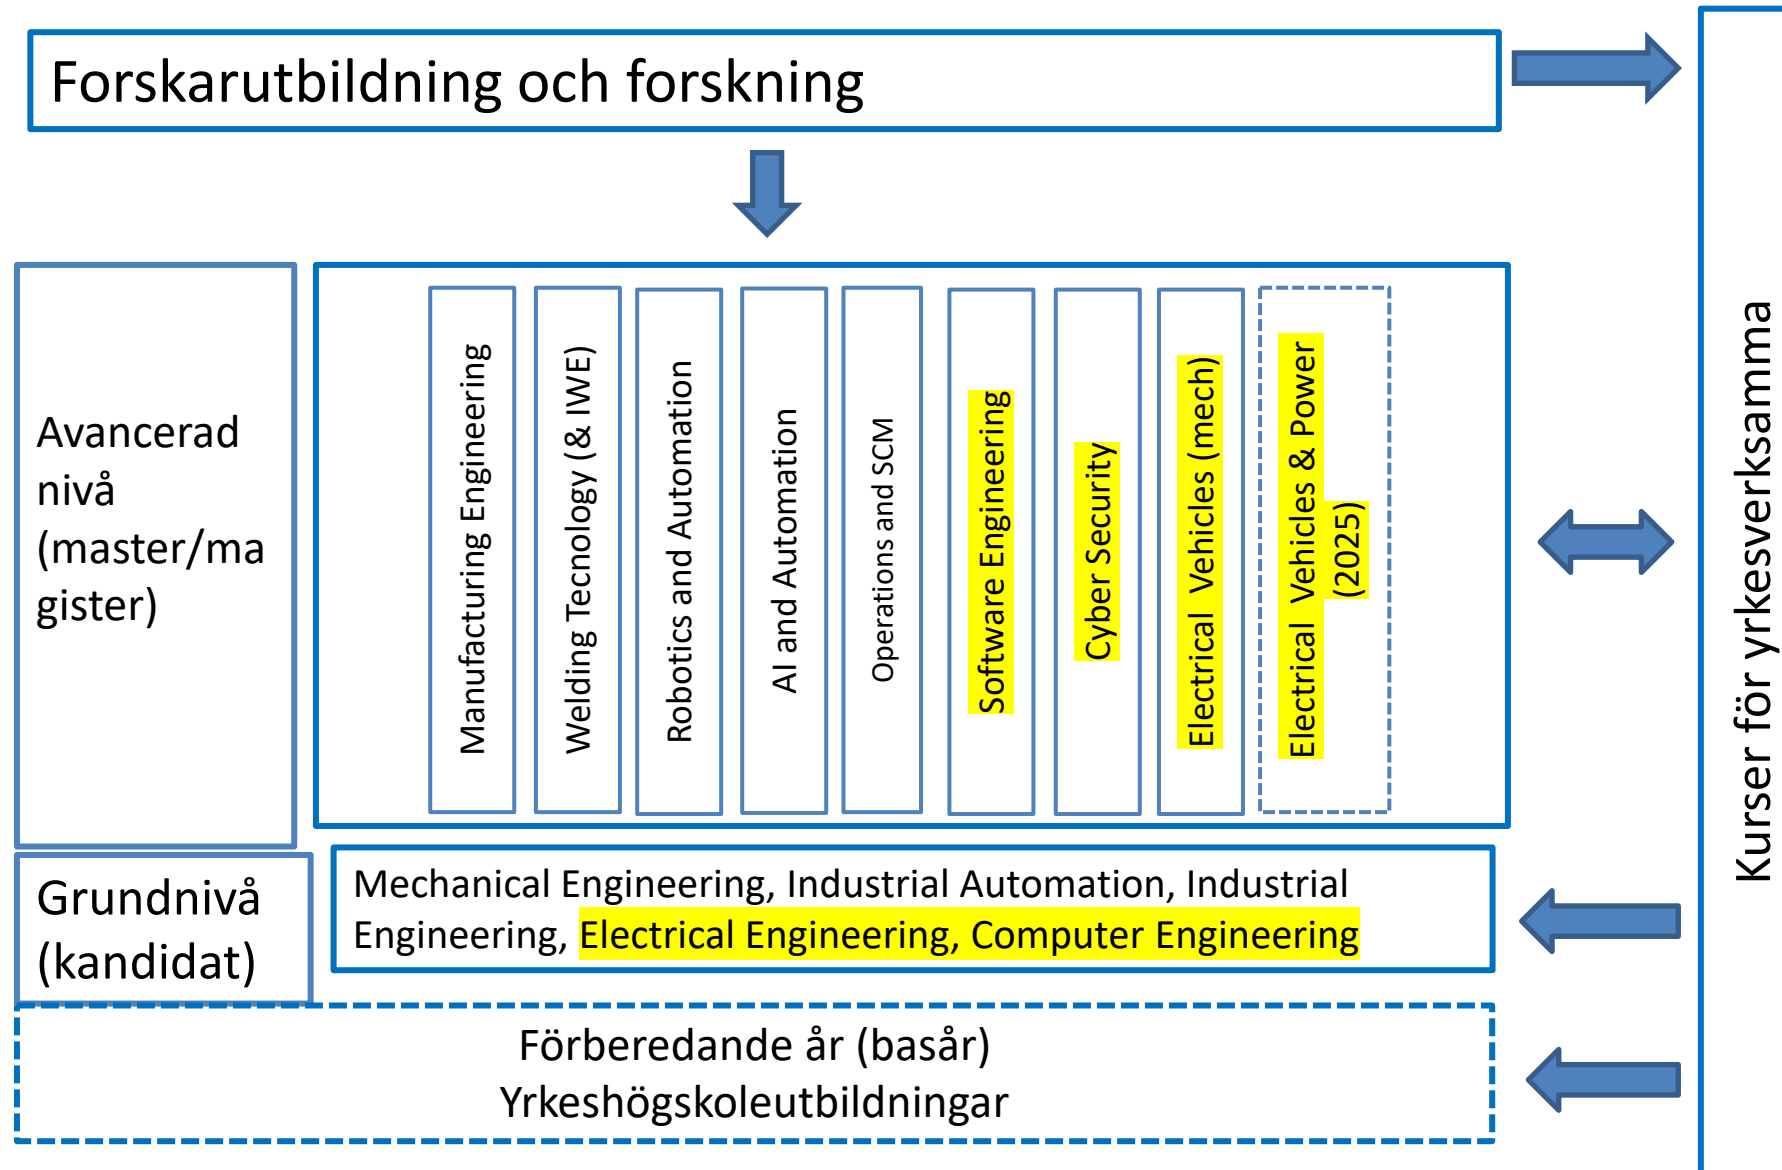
Forskarutbildning och forskning

Avancerad nivå (master/magister)

Manufacturing Engineering

Welding Tecnology (& IWE)

Robotics and Automation

AI and Automation

Operations and SCM

Software Engineering

Cyber Security

Electrical Vehicles (mech)

Electrical Vehicles & Power (2025)

Grundnivå (kandidat)

Mechanical Engineering, Industrial Automation, Industrial Engineering, Electrical Engineering, Computer Engineering

Förberedande år (basår)
Yrkeshögskoleutbildningar

Kurser för yrkesverksamma